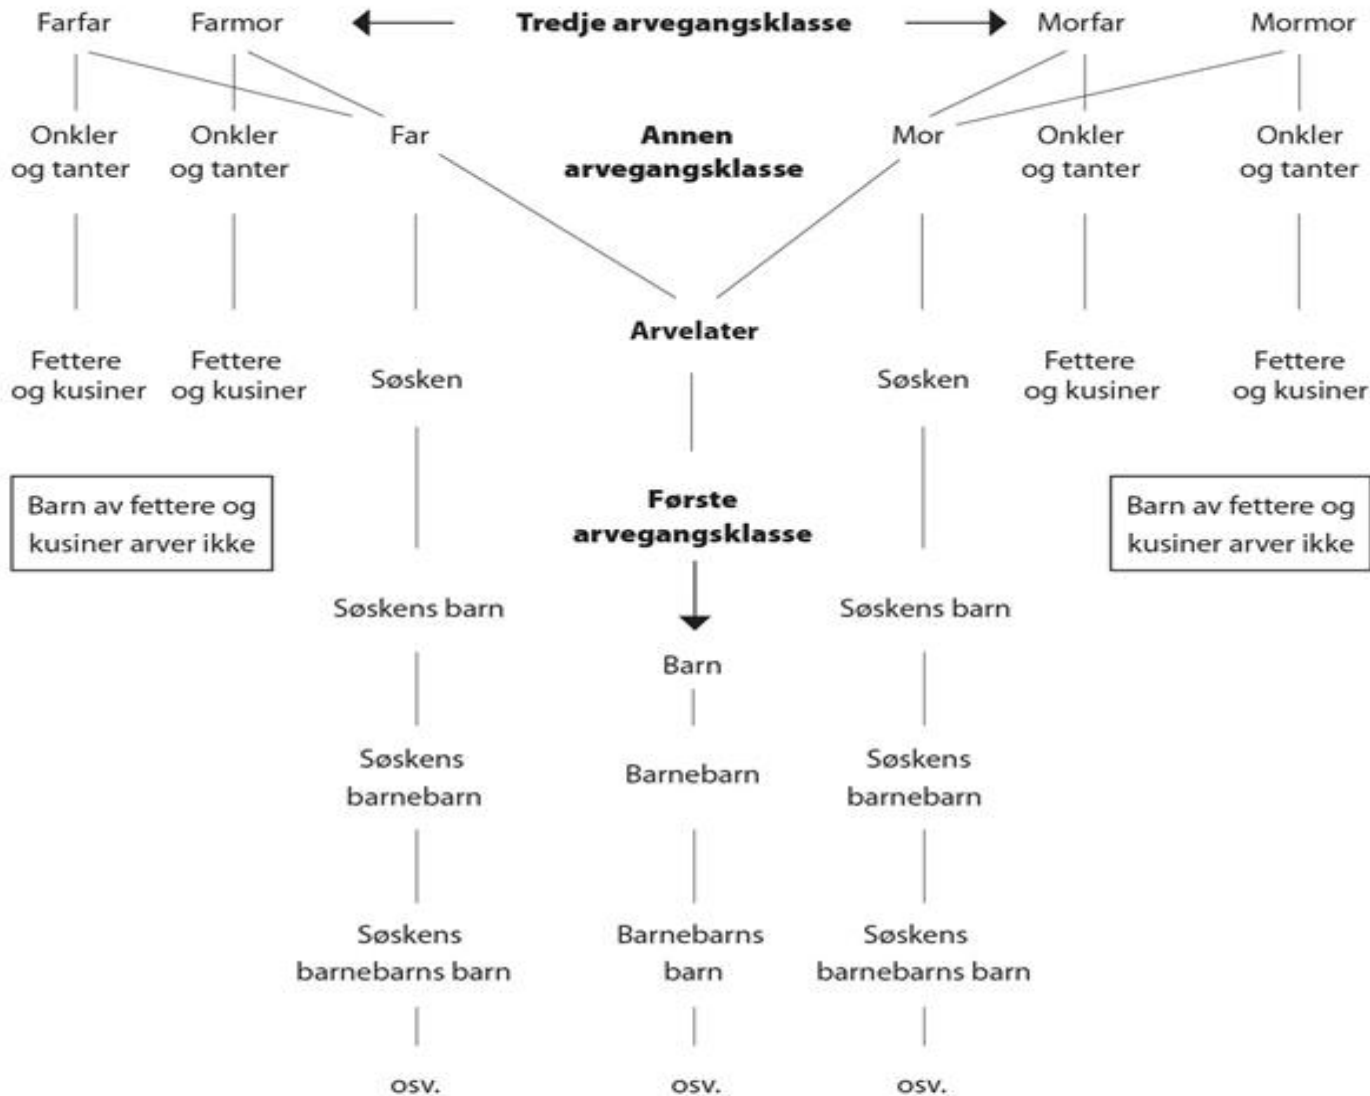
Farfar Farmor Tredje arvegangsklasse Morfar Mormor

Onkler og tanter Onkler og tanter Far Annen arvegangsklasse Mor Onkler og tanter Onkler og tanter

Arvelater

Fettere og kusiner Fettere og kusiner Søsken Søsken Fettere og kusiner Fettere og kusiner

Barn av fettere og kusiner arver ikke

Første arvegangsklasse

Barn av fettere og kusiner arver ikke

Søskens barn Søskens barn

Barn

Søskens barnebarn Barnebarn Søskens barnebarn

Søskens barnebarns barn Barnebarns barn Søskens barnebarns barn

osv. osv. osv.